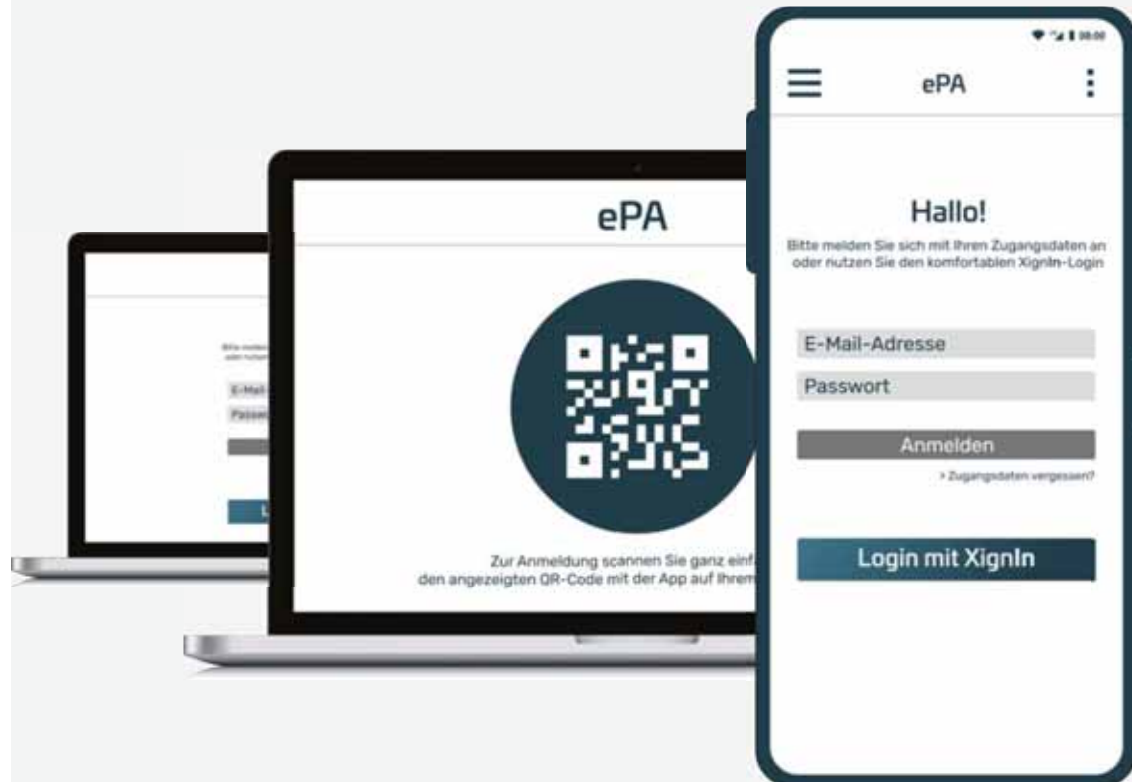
Bitte melden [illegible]
oder nutzen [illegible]

E-Mail-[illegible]
Passw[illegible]

L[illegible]

ePA

Zur Anmeldung scannen Sie ganz einf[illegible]
den angezeigten QR-Code mit der App auf Ihrem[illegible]

08:00

ePA

Hallo!

Bitte melden Sie sich mit Ihren Zugangsdaten an oder nutzen Sie den komfortablen XignIn-Login

E-Mail-Adresse

Passwort

Anmelden

> Zugangsdaten vergessen?

Login mit XignIn